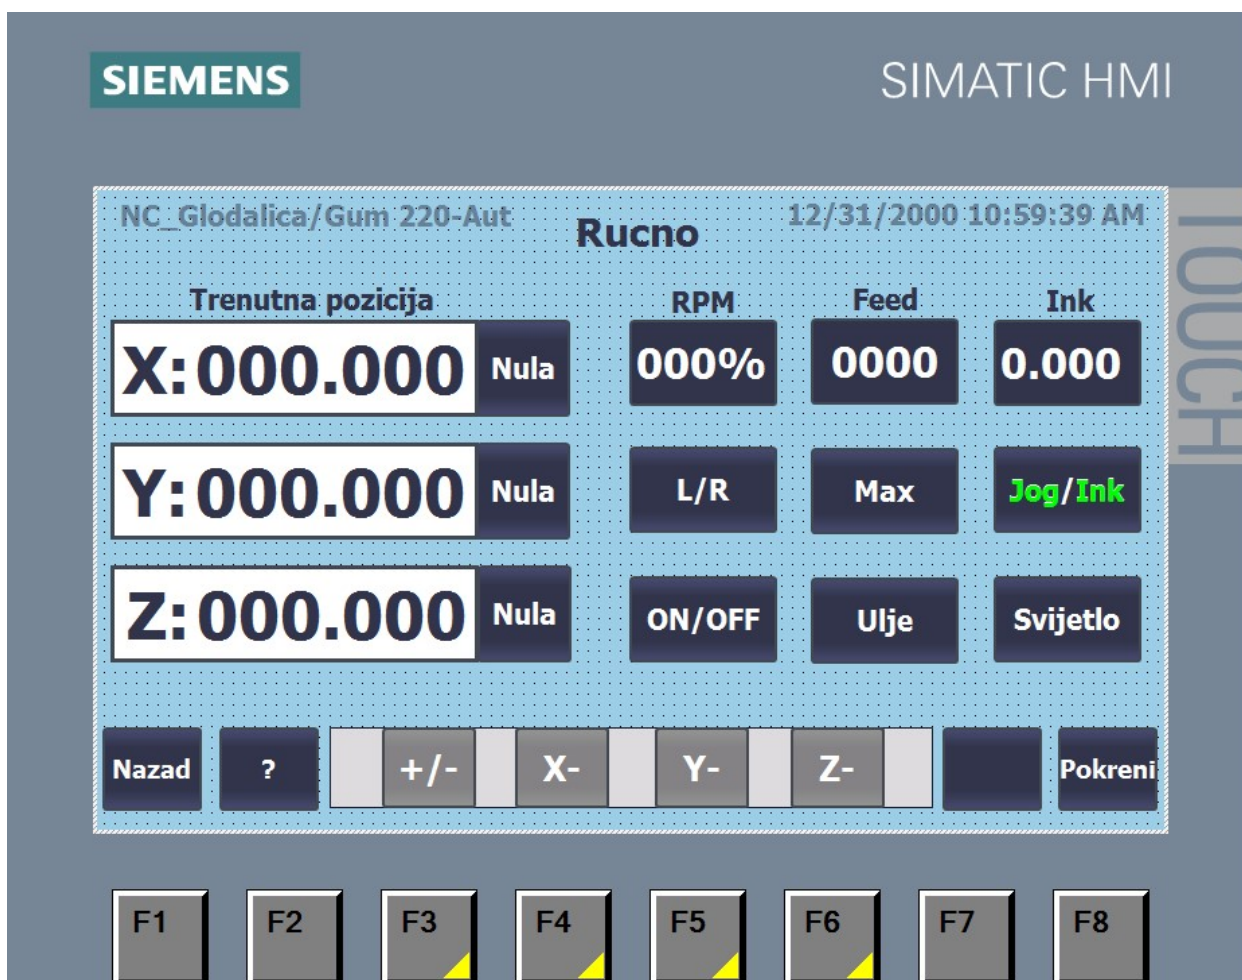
SIEMENS

SIMATIC HMI

NC_Glodalica/Gum 220-Aut

Rucno

12/31/2000 10:59:39 AM

TOUCH

Trenutna pozicija

RPM

Feed

Ink

X: 000.000

Nula

000%

0000

0.000

Y: 000.000

Nula

L/R

Max

Jog/Ink

Z: 000.000

Nula

ON/OFF

Ulje

Svijetlo

Nazad

?

+/-

X-

Y-

Z-

Pokreni

F1

F2

F3

F4

F5

F6

F7

F8